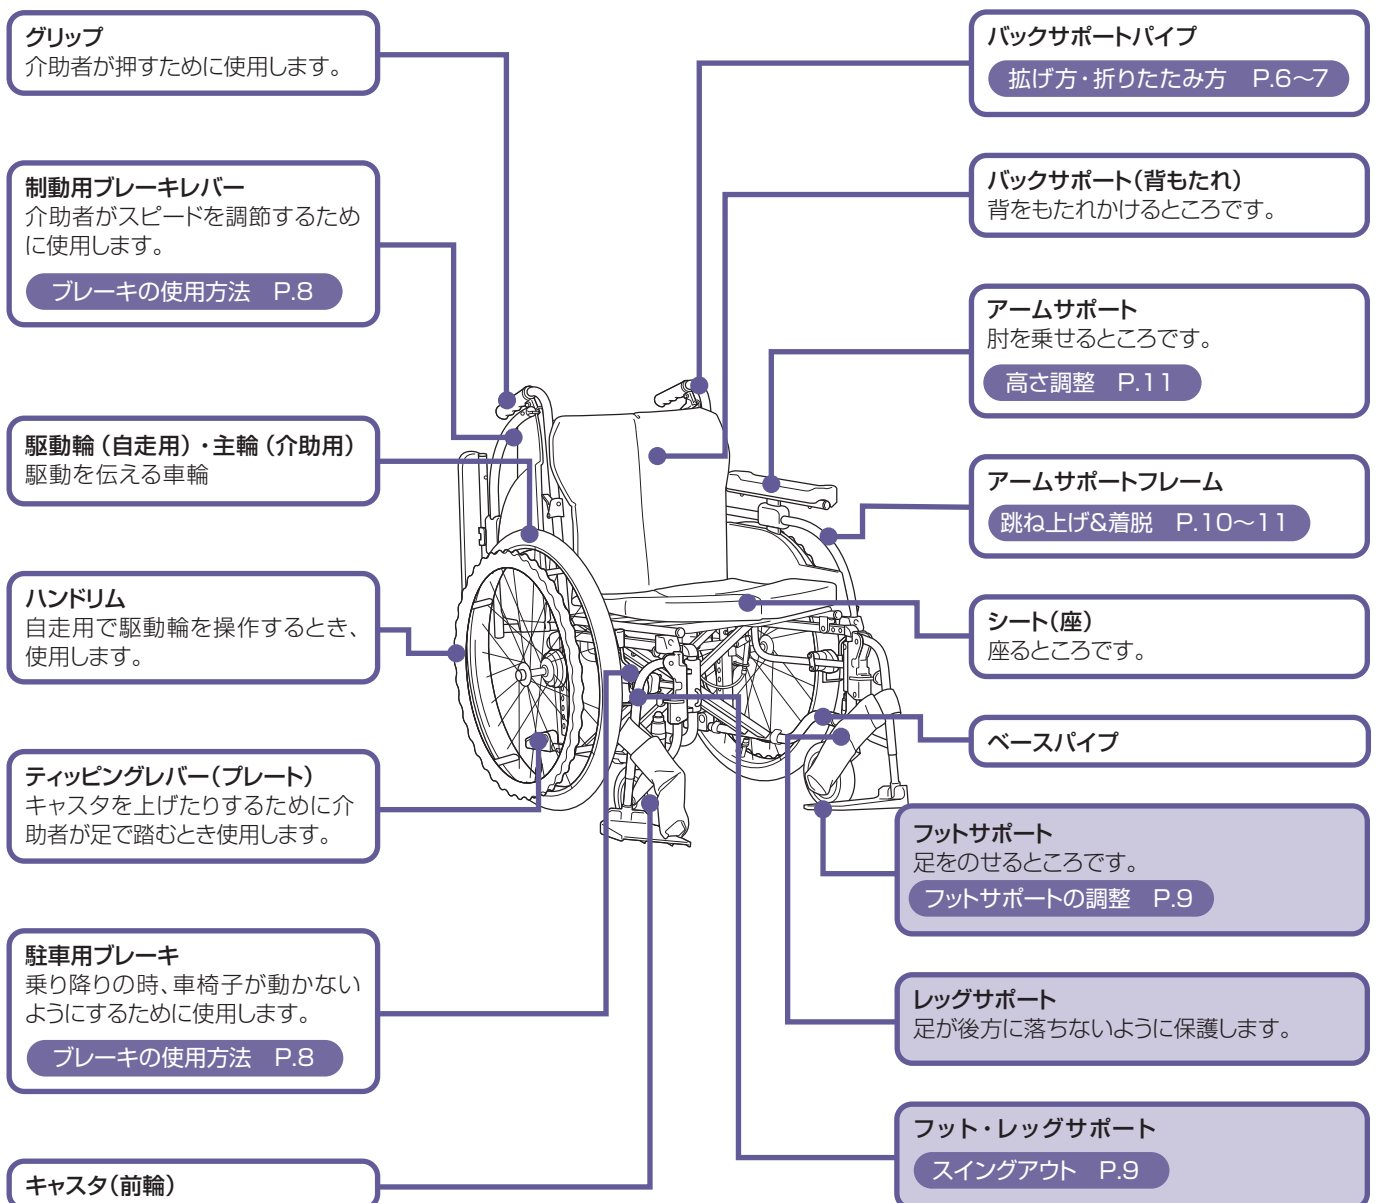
グリップ
介助者が押すために使用します。

制動用ブレーキレバー
介助者がスピードを調節するために使用します。
ブレーキの使用方法　P.8

駆動輪（自走用）・主輪（介助用）
駆動を伝える車輪

ハンドリム
自走用で駆動輪を操作するとき、使用します。

ティッピングレバー（プレート）
キャスタを上げたりするために介助者が足で踏むとき使用します。

駐車用ブレーキ
乗り降りの時、車椅子が動かないようにするために使用します。
ブレーキの使用方法　P.8

キャスタ（前輪）

バックサポートパイプ
拡げ方・折りたたみ方　P.6〜7

バックサポート（背もたれ）
背をもたれかけるところです。

アームサポート
肘を乗せるところです。
高さ調整　P.11

アームサポートフレーム
跳ね上げ&着脱　P.10〜11

シート（座）
座るところです。

ベースパイプ

フットサポート
足をのせるところです。
フットサポートの調整　P.9

レッグサポート
足が後方に落ちないように保護します。

フット・レッグサポート
スイングアウト　P.9